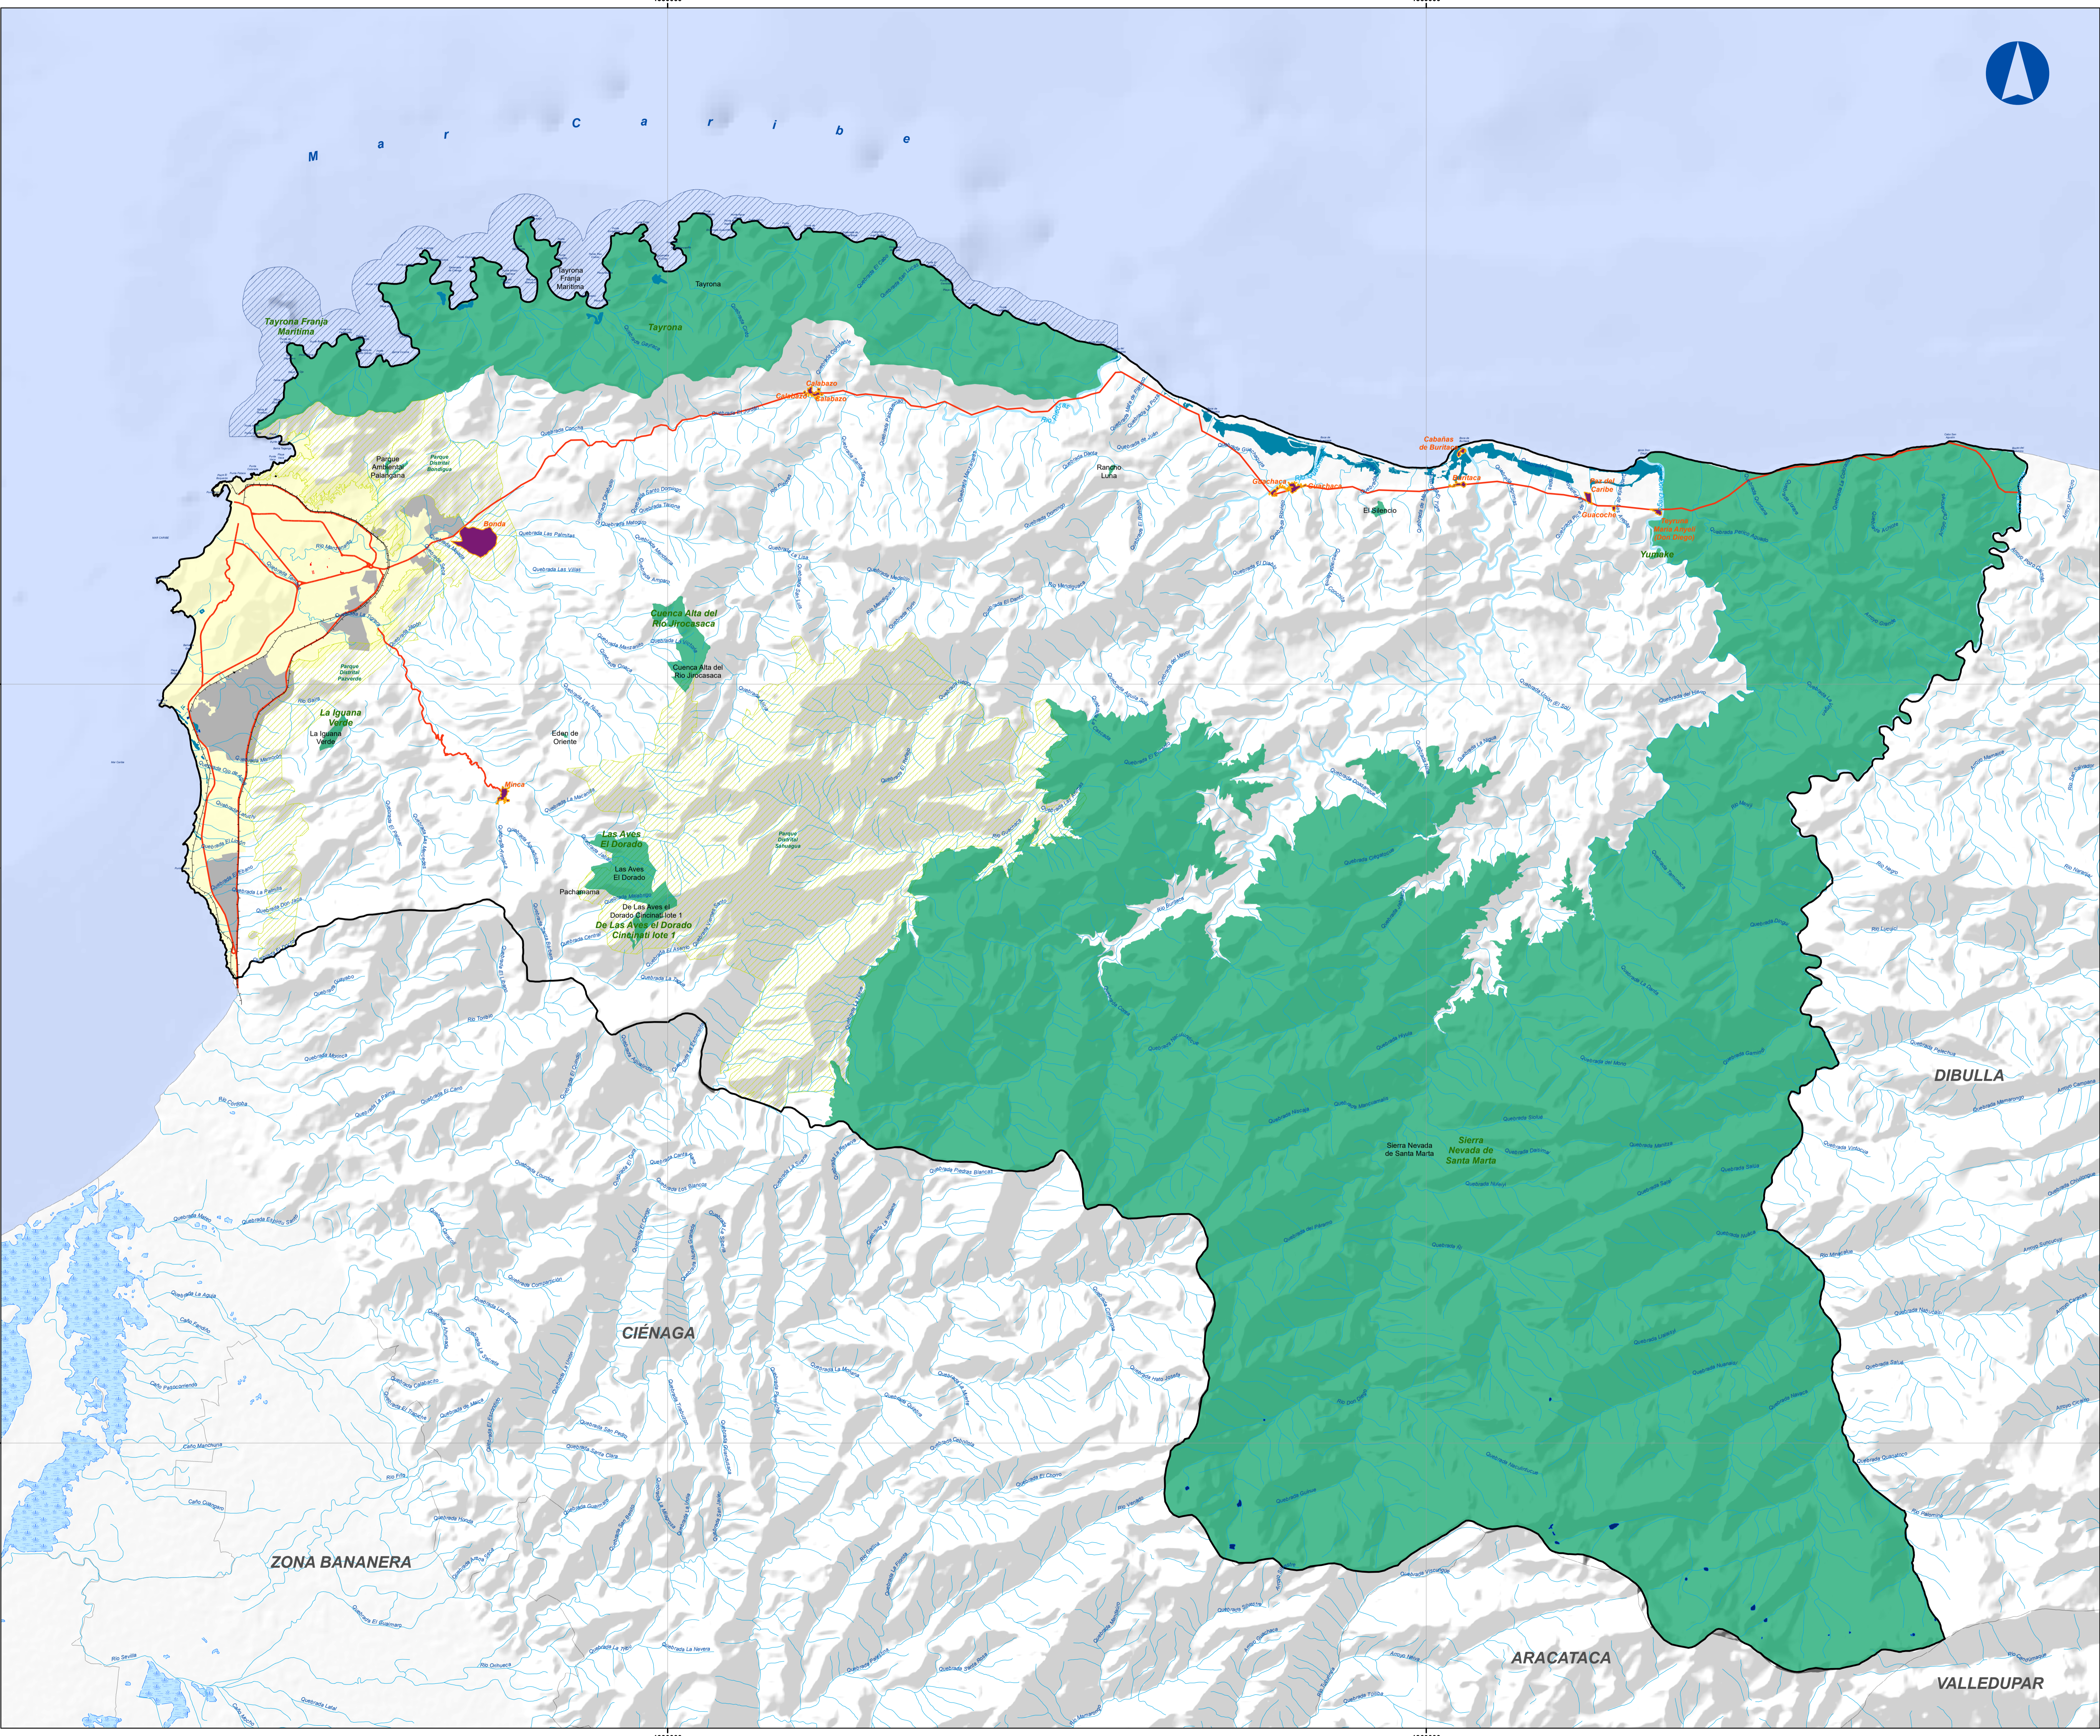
M a r C a r i b e

Tayrona Franja Maritima

Tayrona Franja Maritima

Tayrona

Tayrona

Calabazo

Parque Ambiental Palangana

Parque Distrital Bondigua

Bonda

Rancho Luna

Cabañas de Buritaca

Guachaca

Buritaca

Paz del Caribe

Guachaca

El Silencio

Guacoche

Yumake

Cuenca Alta del Rio Jirocasaca

Cuenca Alta del Rio Jirocasaca

Parque Distrital Paloverde

La Iguana Verde

La Iguana Verde

Eden de Oriente

Minca

Las Aves El Dorado

Las Aves El Dorado

Parque Distrital Sahuagua

Pachamama

De Las Aves el Dorado Cincinati lote 1

De Las Aves el Dorado Cincinati lote 1

Sierra Nevada de Santa Marta

Sierra Nevada de Santa Marta

DIBULLA

CIÉNAGA

ZONA BANANERA

ARACATACA

VALLEDUPAR